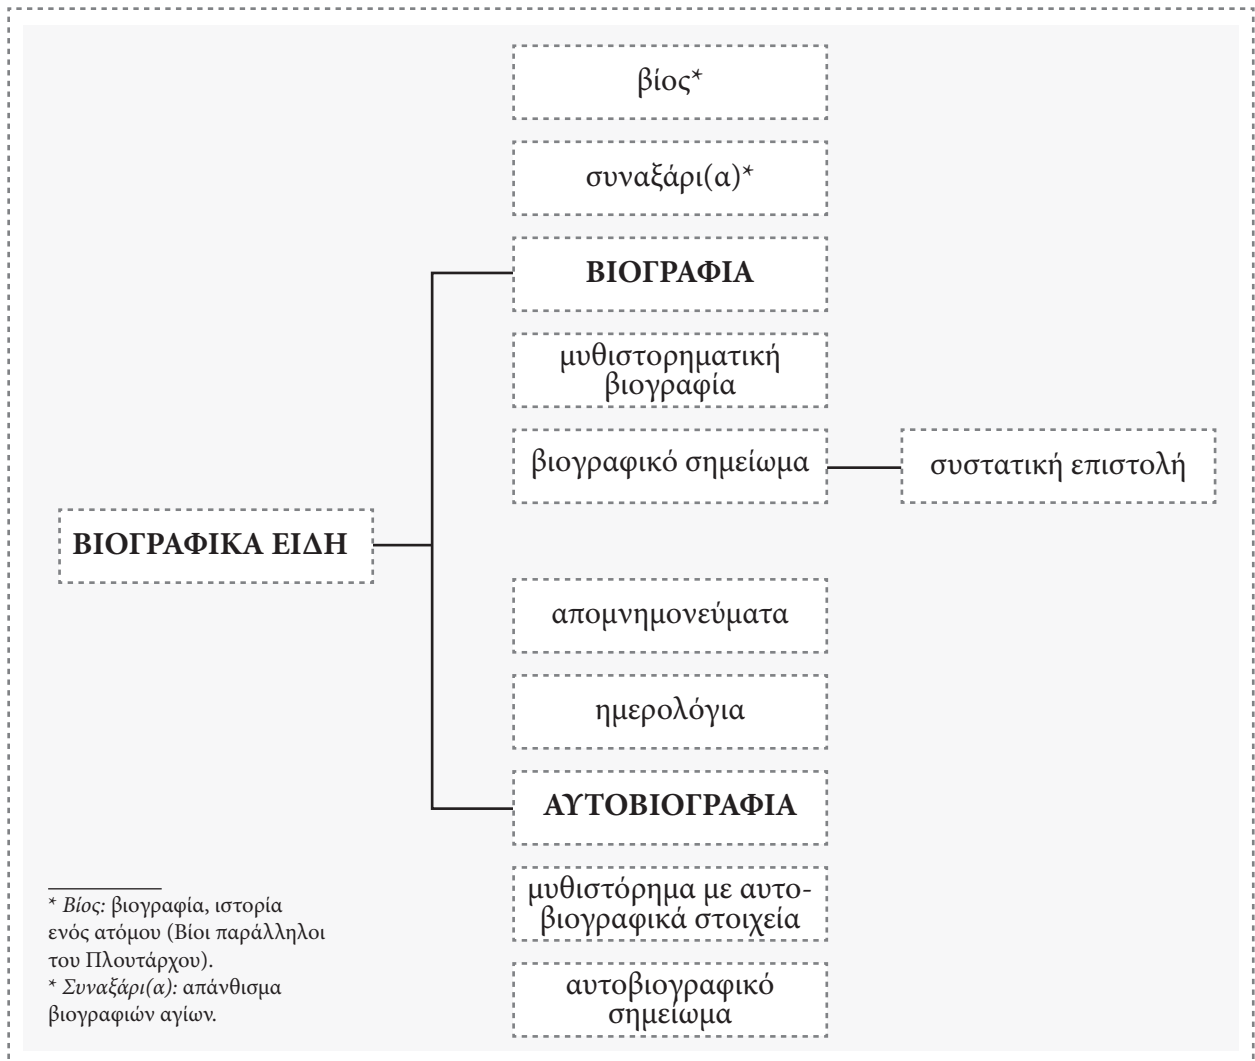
βίος*

συναξάρι(α)*

ΒΙΟΓΡΑΦΙΑ

μυθιστορηματική βιογραφία

βιογραφικό σημείωμα

συστατική επιστολή

ΒΙΟΓΡΑΦΙΚΑ ΕΙΔΗ

απομνημονεύματα

ημερολόγια

ΑΥΤΟΒΙΟΓΡΑΦΙΑ

μυθιστόρημα με αυτοβιογραφικά στοιχεία

αυτοβιογραφικό σημείωμα

* Βίος: βιογραφία, ιστορία ενός ατόμου (Βίοι παράλληλοι του Πλουτάρχου).
* Συναξάρι(α): απάνθισμα βιογραφιών αγίων.